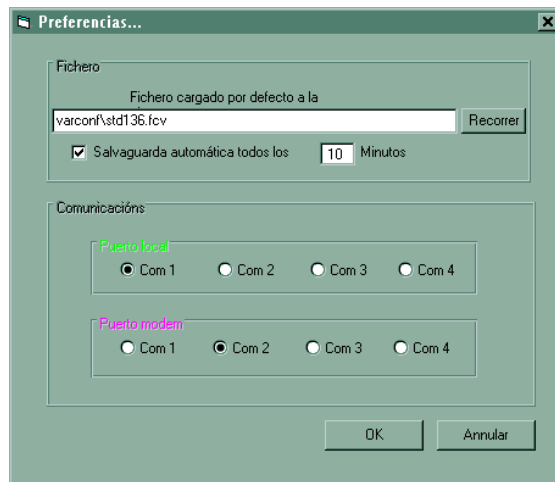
Preferencias...

Fichero

Fichero cargado por defecto a la

varconf\std136.fcv

Recorrer

Salvaguarda automática todos los 10 Minutos

Comunicacións

Puerto local

Com 1 Com 2 Com 3 Com 4

Puerto modem

Com 1 Com 2 Com 3 Com 4

OK

Annular